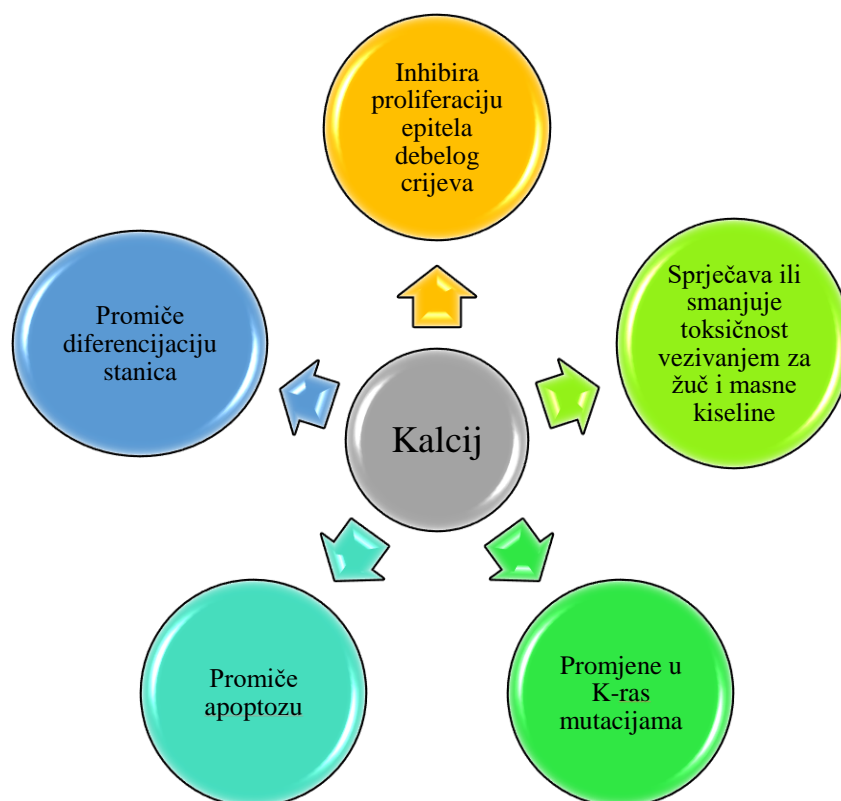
Inhibira proliferaciju epitela debelog crijeva

Sprječava ili smanjuje toksičnost vezivanjem za žuč i masne kiseline

Promjene u K-ras mutacijama

Promiče apoptozu

Promiče diferencijaciju stanica

Kalcij